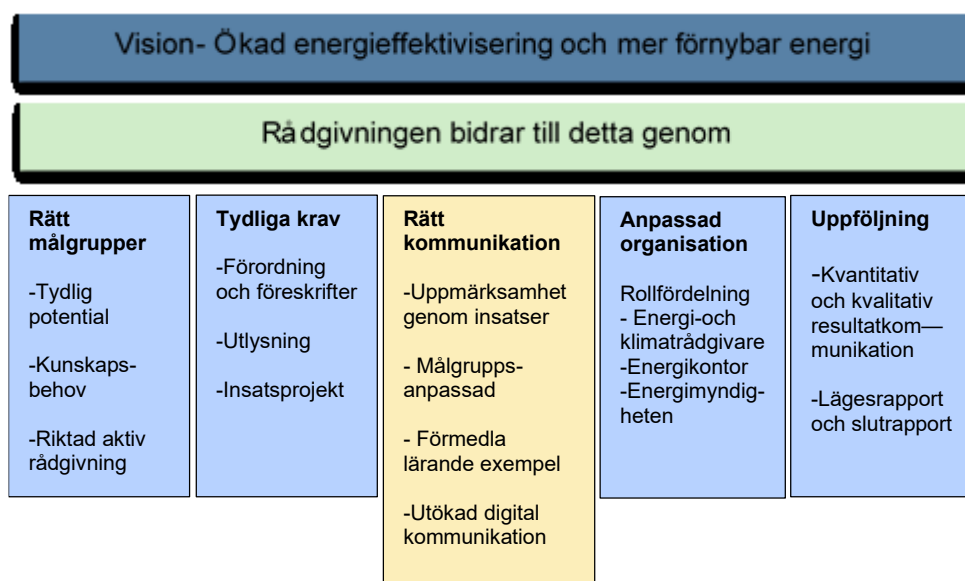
Vision- Ökad energieffektivisering och mer förnybar energi

Rådgivningen bidrar till detta genom

Rätt målgrupper

-Tydlig potential

-Kunskapsbehov

-Riktad aktiv rådgivning

Tydliga krav

-Förordning och föreskrifter

-Utlysning

-Insatsprojekt

Rätt kommunikation

-Uppmärksamhet genom insatser

- Målgruppsanpassad

- Förmedla lärande exempel

-Utökad digital kommunikation

Anpassad organisation

Rollfördelning
- Energi-och klimatrådgivare
-Energikontor
-Energimyndigheten

Uppföljning

-Kvantitativ och kvalitativ resultatkom—munikation

-Lägesrapport och slutrapport